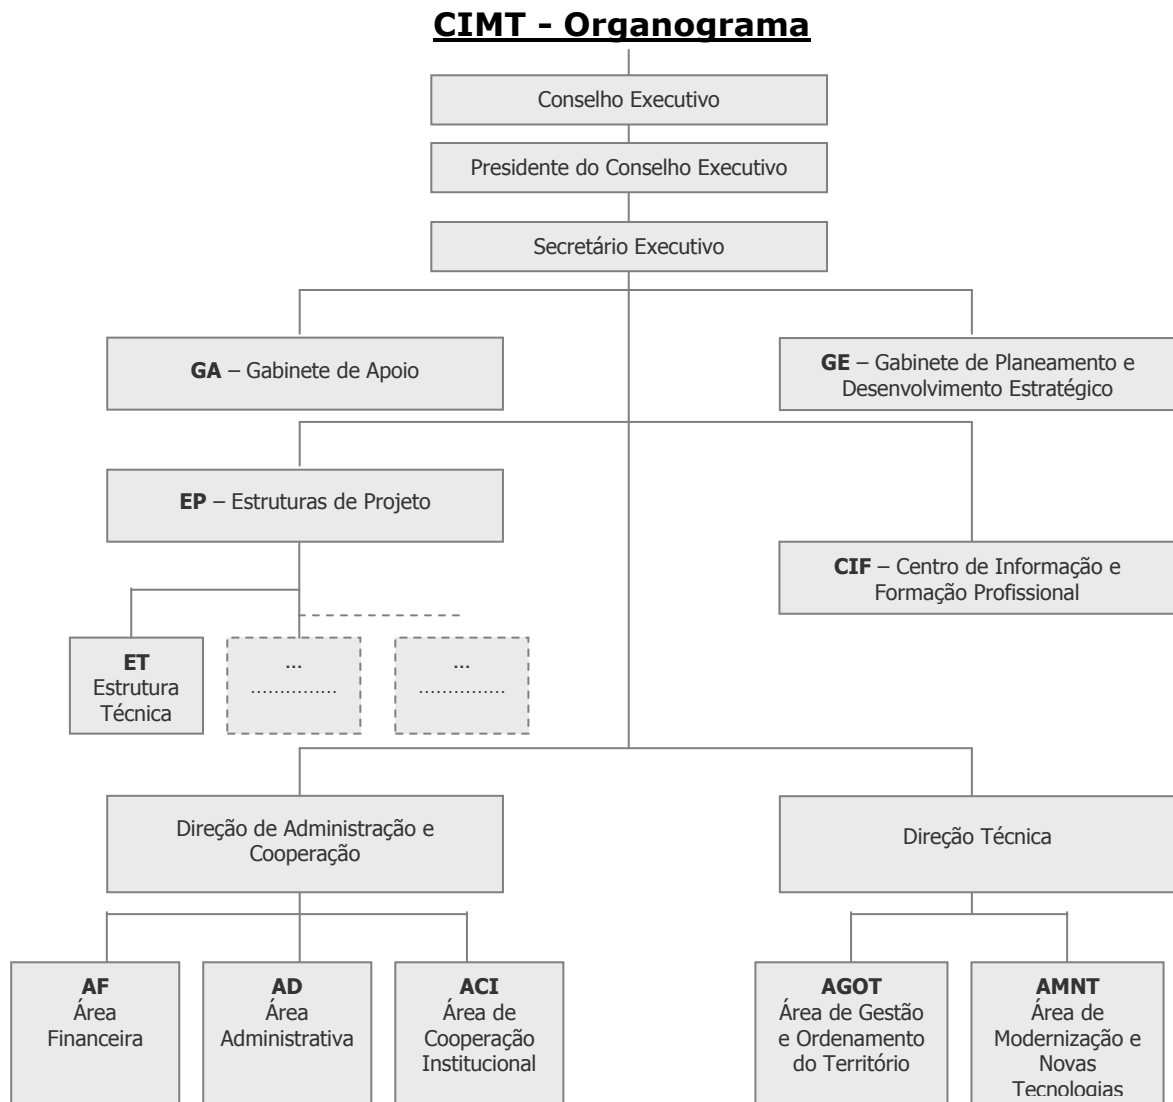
CIMT - Organograma

Conselho Executivo

Presidente do Conselho Executivo

Secretário Executivo

**GA** – Gabinete de Apoio

**GE** – Gabinete de Planeamento e Desenvolvimento Estratégico

**EP** – Estruturas de Projeto

**CIF** – Centro de Informação e Formação Profissional

**ET** Estrutura Técnica

… ……………

… ……………

Direção de Administração e Cooperação

Direção Técnica

**AF** Área Financeira

**AD** Área Administrativa

**ACI** Área de Cooperação Institucional

**AGOT** Área de Gestão e Ordenamento do Território

**AMNT** Área de Modernização e Novas Tecnologias